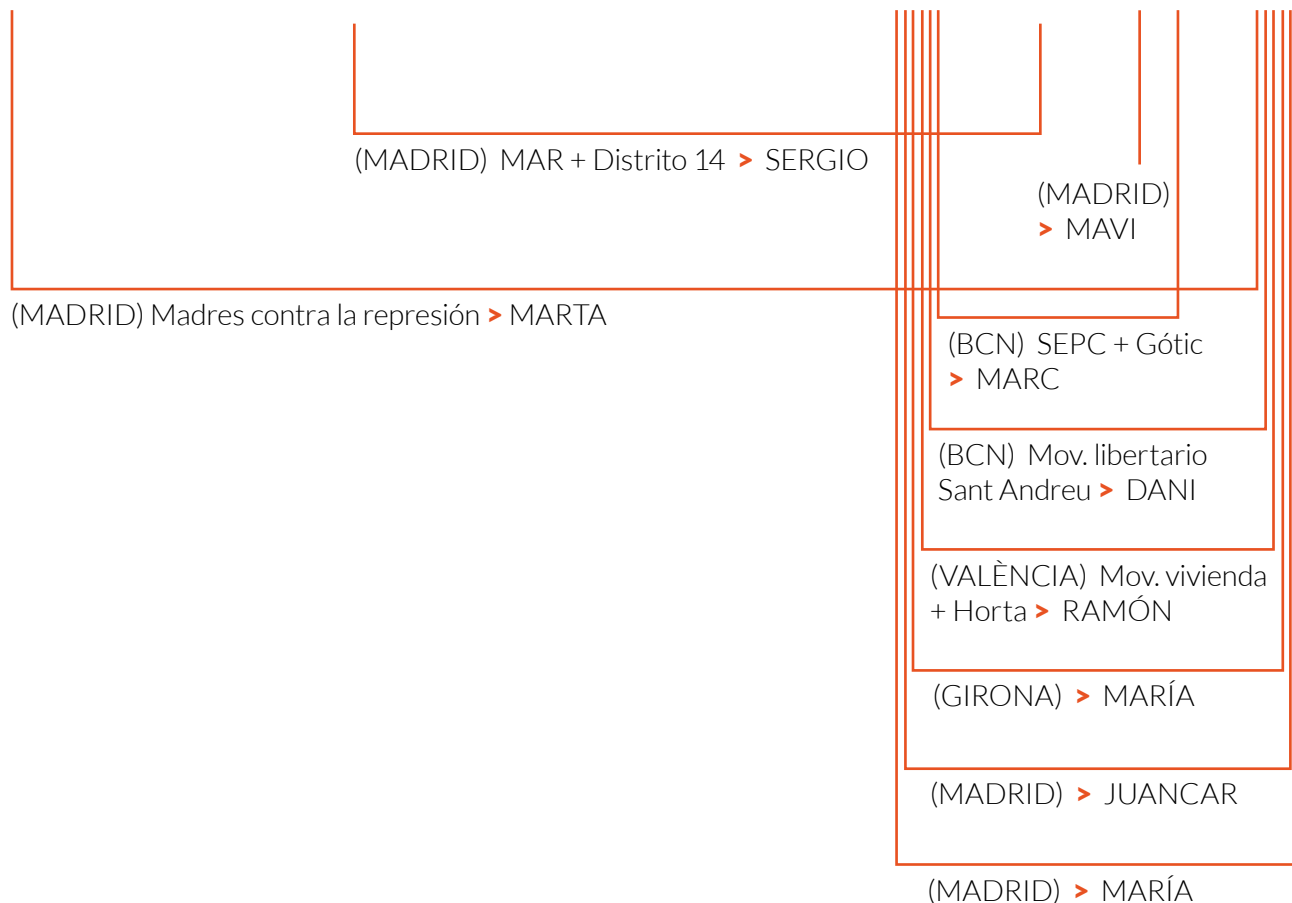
(MADRID) MAR + Distrito 14 > SERGIO

(MADRID)
> MAVI

(MADRID) Madres contra la represión > MARTA

(BCN) SEPC + Gótic
> MARC

(BCN) Mov. libertario Sant Andreu > DANI

(VALÈNCIA) Mov. vivienda + Horta > RAMÓN

(GIRONA) > MARÍA

(MADRID) > JUANCAR

(MADRID) > MARÍA